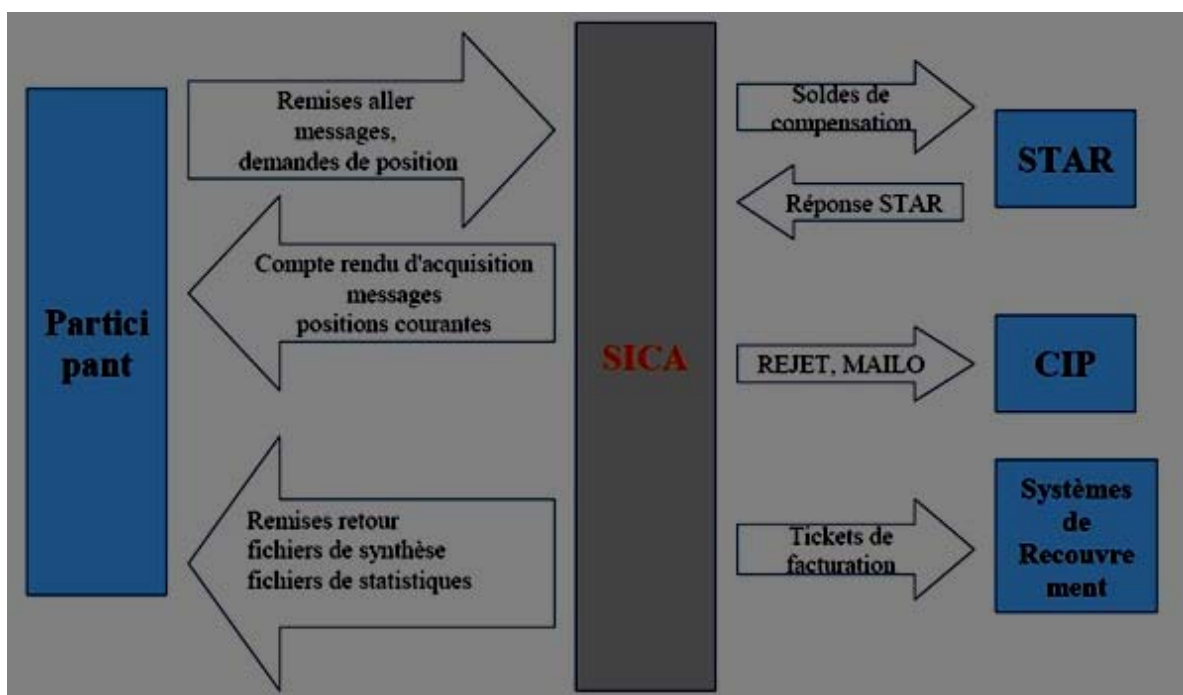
Partici pant

Remises aller messages, demandes de position

Compte rendu d'acquisition messages positions courantes

Remises retour fichiers de synthèse fichiers de statistiques

SICA

Soldes de compensation

Réponse STAR

STAR

REJET, MAILO

CIP

Tickets de facturation

Systèmes de Recouvre ment